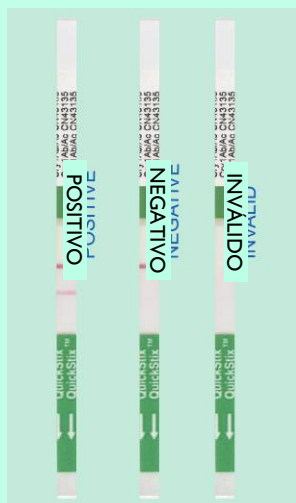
Ab/Ag CN43135
Ab/Ag CN43135
POSITIVO
POSITIVE
QuickStix™
QuickStix™

Ab/Ag CN43135
Ab/Ag CN43135
NEGATIVO
NEGATIVE
QuickStix™
QuickStix™

Ab/Ag CN43135
Ab/Ag CN43135
INVÁLIDO
INVALID
QuickStix™
QuickStix™